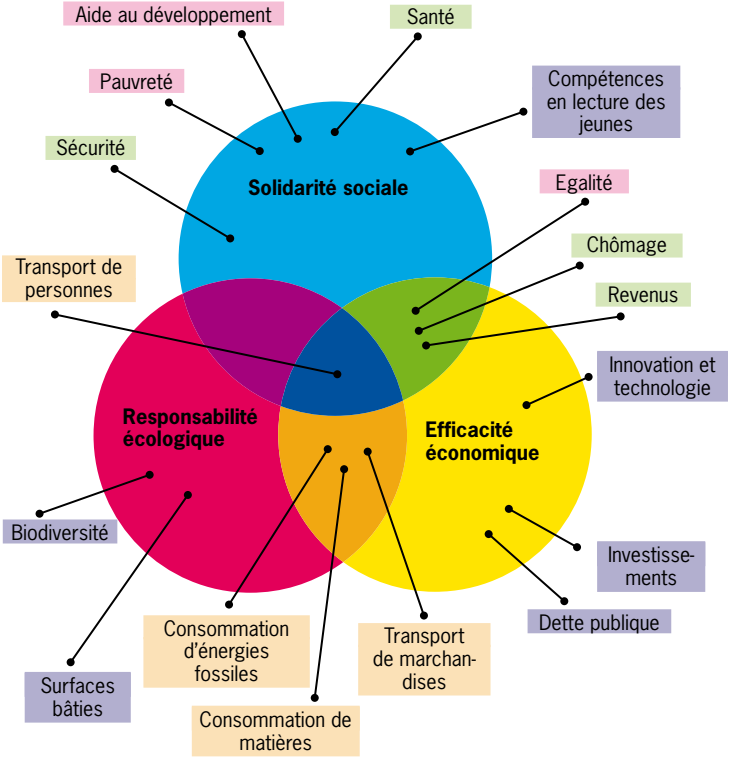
Aide au développement

Santé

Pauvreté

Compétences en lecture des jeunes

Sécurité

Solidarité sociale

Egalité

Chômage

Transport de personnes

Revenus

Innovation et technologie

Responsabilité écologique

Efficacité économique

Biodiversité

Investissements

Dette publique

Consommation d'énergies fossiles

Transport de marchandises

Surfaces bâties

Consommation de matières